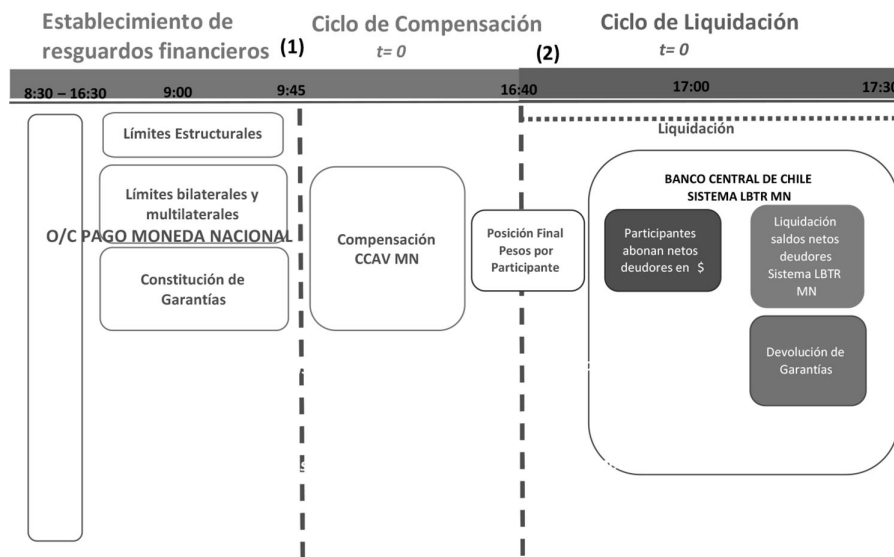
Establecimiento de resguardos financieros (1)

Ciclo de Compensación
t= 0

(2)

Ciclo de Liquidación
t= 0

8:30 – 16:30 9:00 9:45 16:40 17:00 17:30

Límites Estructurales

Límites bilaterales y multilaterales

O/C PAGO MONEDA NACIONAL

Constitución de Garantías

Compensación CCAV MN

Posición Final Pesos por Participante

Liquidación

BANCO CENTRAL DE CHILE
SISTEMA LBTR MN

Participantes abonan netos deudores en $

Liquidación saldos netos deudores Sistema LBTR MN

Devolución de Garantías